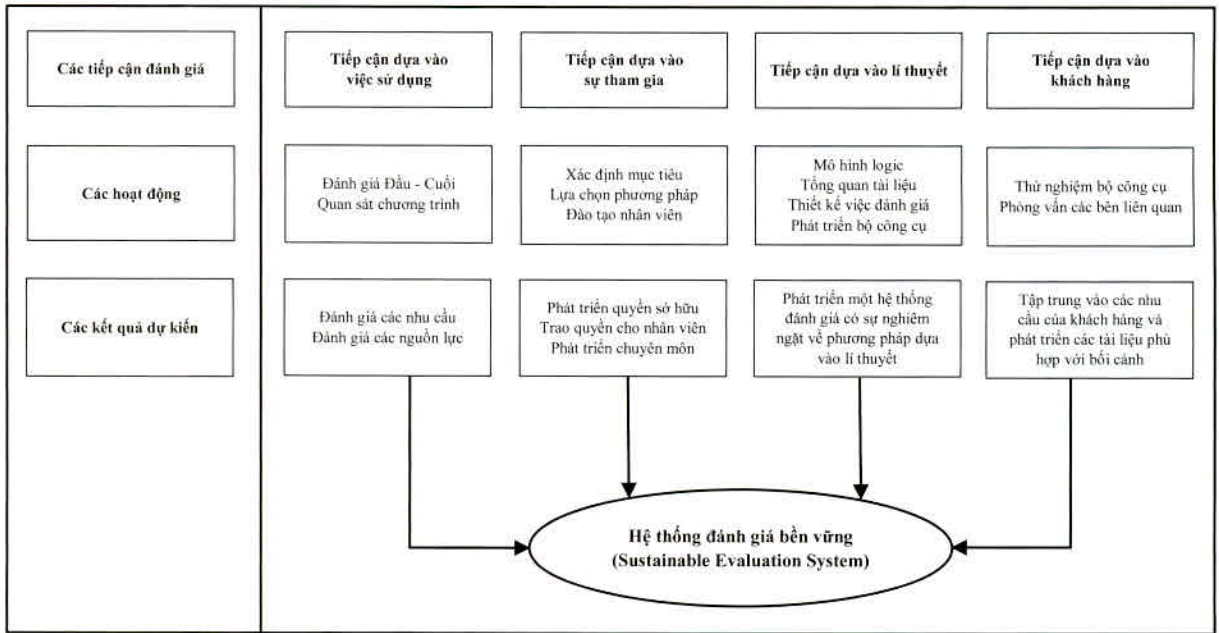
Các tiếp cận đánh giá

Các hoạt động

Các kết quả dự kiến

Tiếp cận dựa vào việc sử dụng

Tiếp cận dựa vào sự tham gia

Tiếp cận dựa vào lí thuyết

Tiếp cận dựa vào khách hàng

Đánh giá Đầu - Cuối
Quan sát chương trình

Xác định mục tiêu
Lựa chọn phương pháp
Đào tạo nhân viên

Mô hình logic
Tổng quan tài liệu
Thiết kế việc đánh giá
Phát triển bộ công cụ

Thử nghiệm bộ công cụ
Phỏng vấn các bên liên quan

Đánh giá các nhu cầu
Đánh giá các nguồn lực

Phát triển quyền sở hữu
Trao quyền cho nhân viên
Phát triển chuyên môn

Phát triển một hệ thống đánh giá có sự nghiêm ngặt về phương pháp dựa vào lí thuyết

Tập trung vào các nhu cầu của khách hàng và phát triển các tài liệu phù hợp với bối cảnh

Hệ thống đánh giá bền vững
(Sustainable Evaluation System)